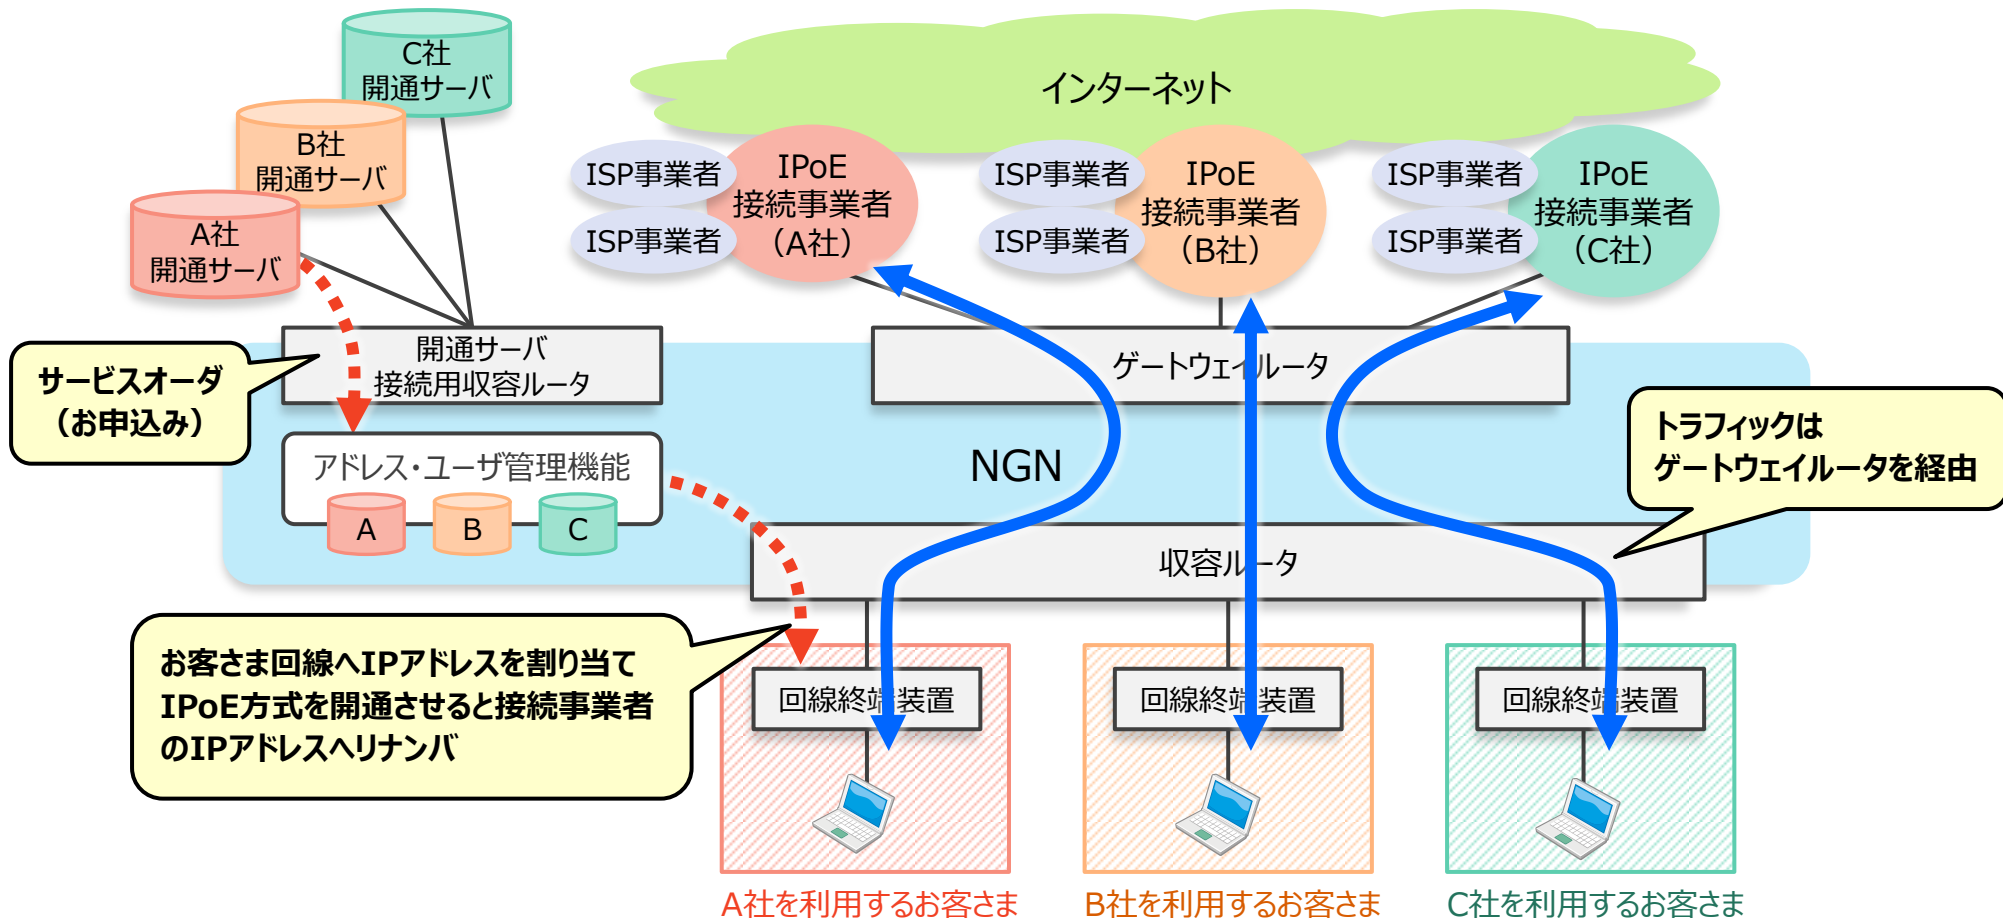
C社
開通サーバ

B社
開通サーバ

A社
開通サーバ

インターネット

ISP事業者
ISP事業者
IPoE
接続事業者
（A社）

ISP事業者
ISP事業者
IPoE
接続事業者
（B社）

ISP事業者
ISP事業者
IPoE
接続事業者
（C社）

開通サーバ
接続用収容ルータ

ゲートウェイルータ

サービスオーダ
（お申込み）

アドレス・ユーザ管理機能
A
B
C

NGN

トラフィックは
ゲートウェイルータを経由

収容ルータ

お客さま回線へIPアドレスを割り当て
IPoE方式を開通させると接続事業者
のIPアドレスへリナンバ

回線終端装置
回線終端装置
回線終端装置

A社を利用するお客さま
B社を利用するお客さま
C社を利用するお客さま